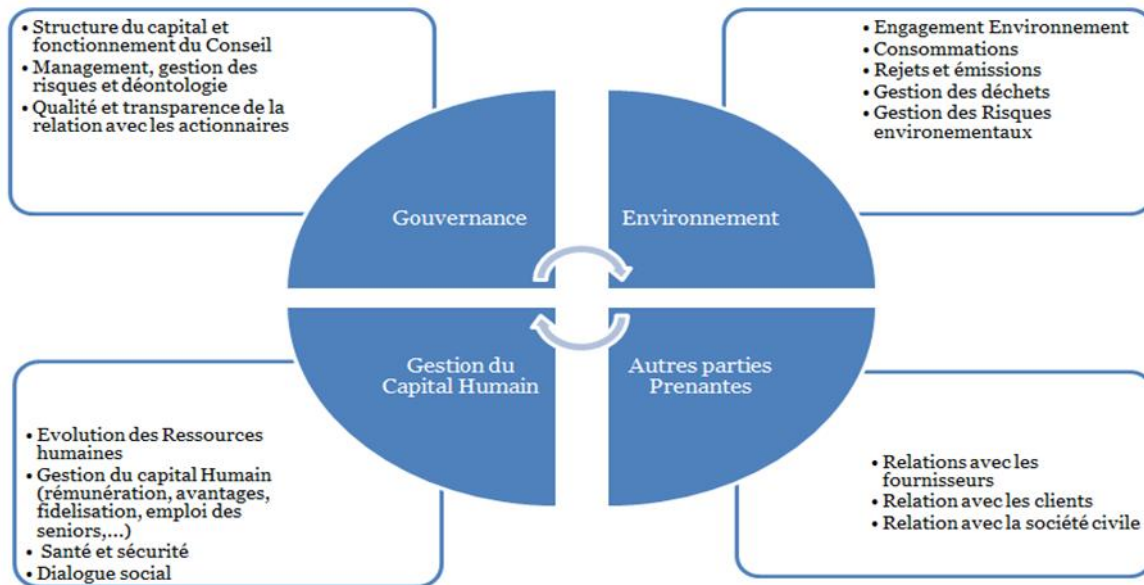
• Structure du capital et fonctionnement du Conseil
• Management, gestion des risques et déontologie
• Qualité et transparence de la relation avec les actionnaires

• Engagement Environnement
• Consommations
• Rejets et émissions
• Gestion des déchets
• Gestion des Risques environementaux

Gouvernance

Environnement

Gestion du Capital Humain

Autres parties Prenantes

• Evolution des Ressources humaines
• Gestion du capital Humain (rémunération, avantages, fidelisation, emploi des seniors,...)
• Santé et sécurité
• Dialogue social

• Relations avec les fournisseurs
• Relation avec les clients
• Relation avec la société civile